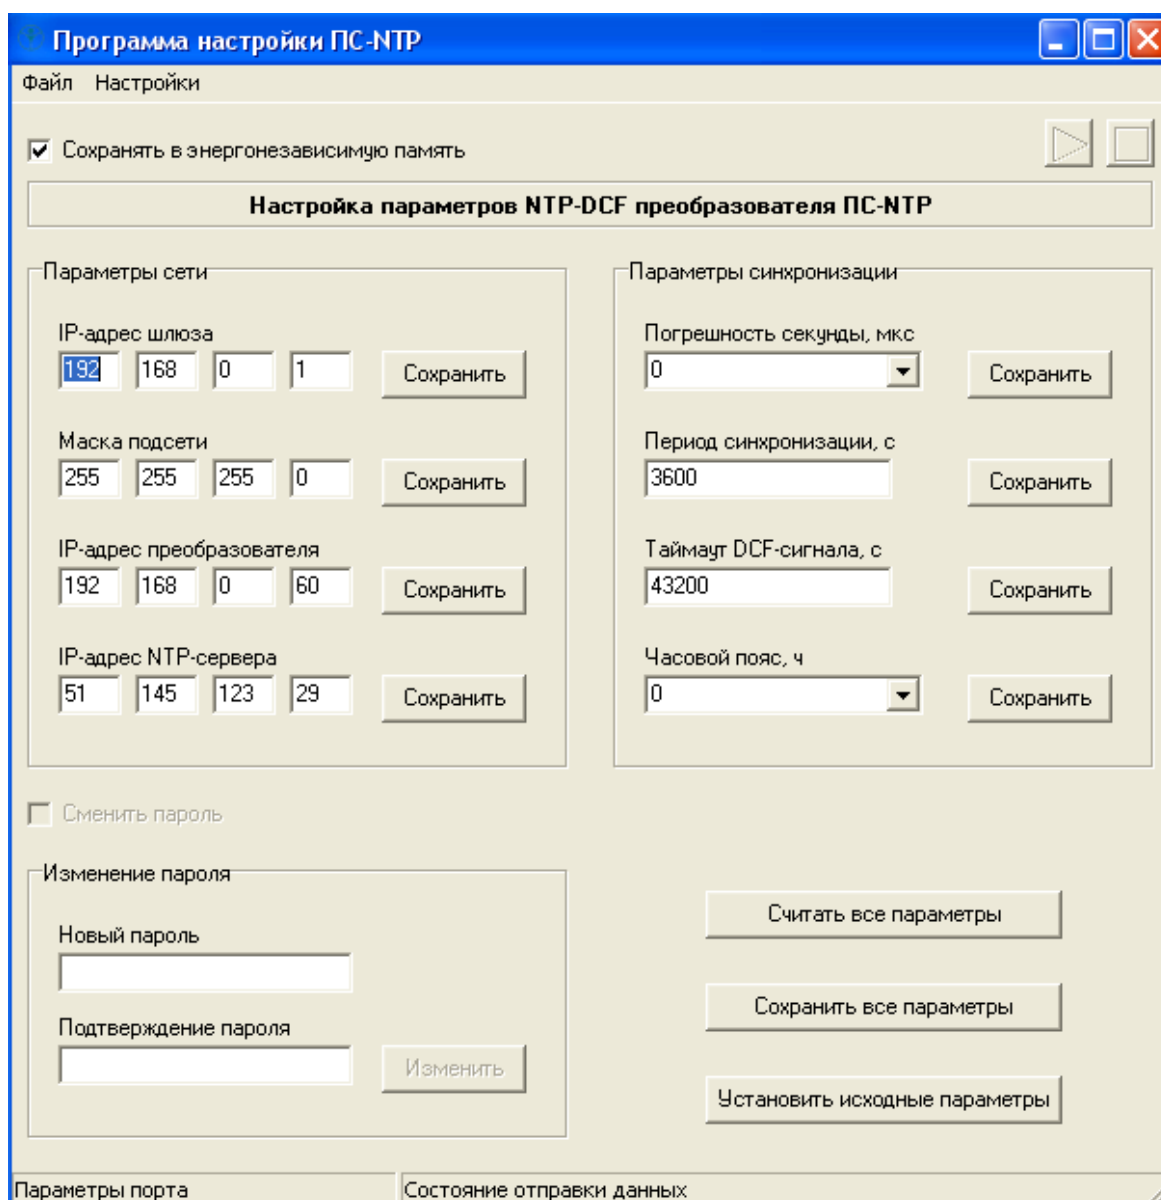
Программа настройки ПС-NTP

Файл Настройки

Сохранять в энергонезависимую память

Настройка параметров NTP-DCF преобразователя ПС-NTP

Параметры сети

IP-адрес шлюза
192 168 0 1 Сохранить

Маска подсети
255 255 255 0 Сохранить

IP-адрес преобразователя
192 168 0 60 Сохранить

IP-адрес NTP-сервера
51 145 123 29 Сохранить

Параметры синхронизации

Погрешность секунды, мкс
0 Сохранить

Период синхронизации, с
3600 Сохранить

Таймаут DCF-сигнала, с
43200 Сохранить

Часовой пояс, ч
0 Сохранить

Сменить пароль

Изменение пароля

Новый пароль

Подтверждение пароля

Изменить

Считать все параметры

Сохранить все параметры

Установить исходные параметры

Параметры порта

Состояние отправки данных